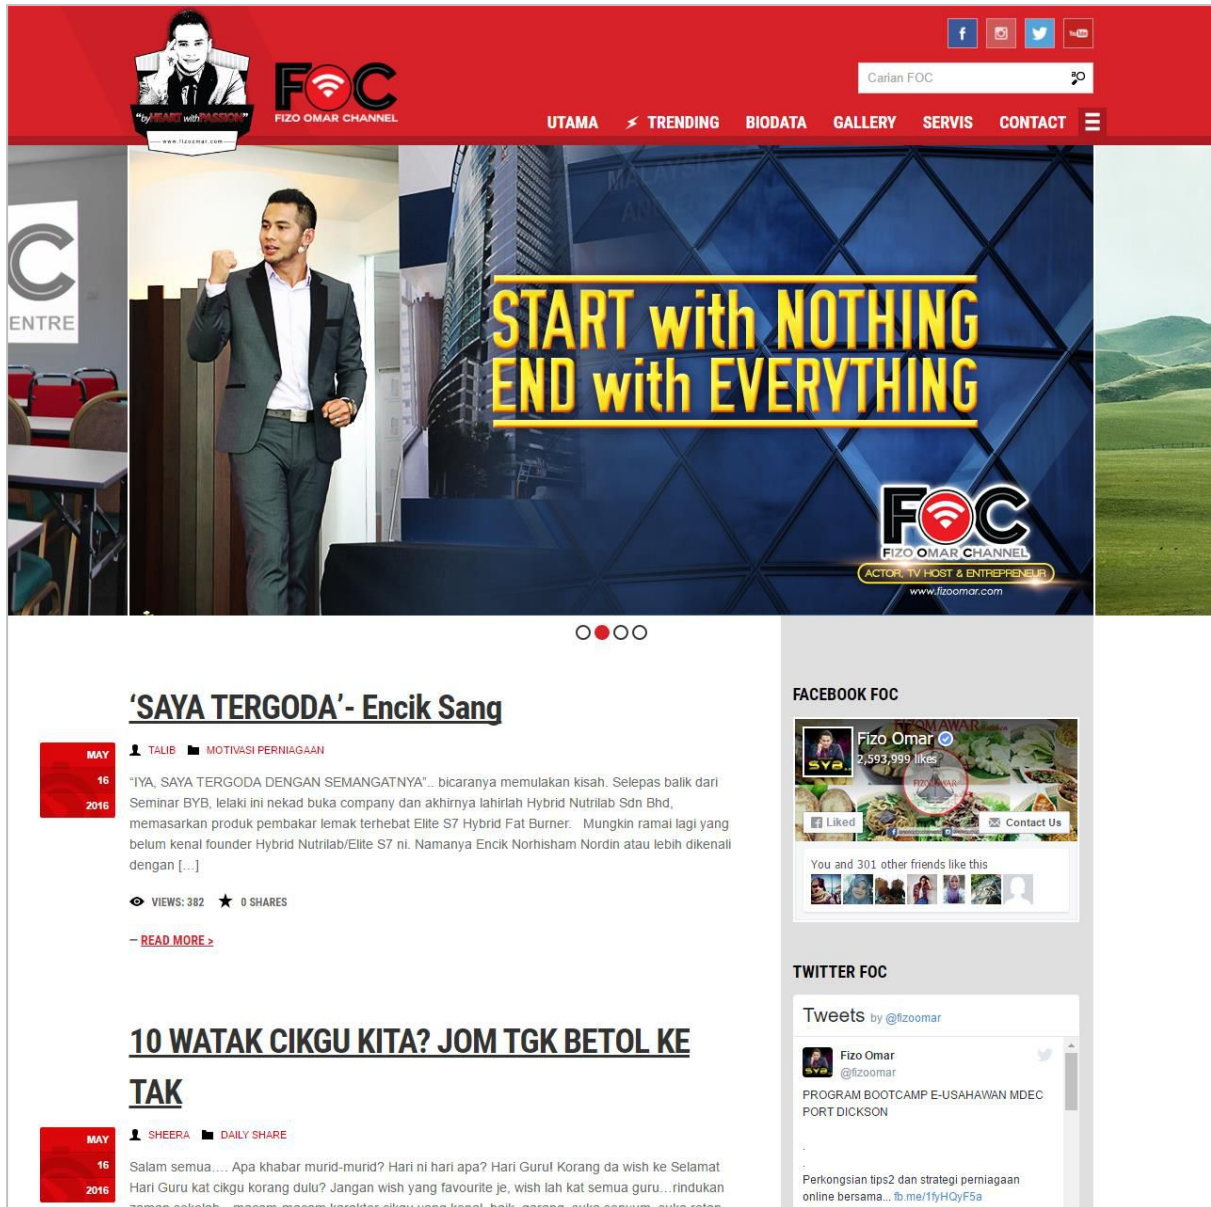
"byHEART withPASSION"
www.fizoomar.com

FOC
FIZO OMAR CHANNEL

Carian FOC

UTAMA TRENDING BIODATA GALLERY SERVIS CONTACT

ENTRE

START with NOTHING
END with EVERYTHING

FOC
FIZO OMAR CHANNEL
ACTOR, TV HOST & ENTREPRENEUR
www.fizoomar.com

'SAYA TERGODA'- Encik Sang

MAY 16 2016

TALIB MOTIVASI PERNIAGAAN

"IYA, SAYA TERGODA DENGAN SEMANGATNYA".. bicaranya memulakan kisah. Selepas balik dari Seminar BYB, lelaki ini nekad buka company dan akhirnya lahirlah Hybrid Nutrilab Sdn Bhd, memasarkan produk pembakar lemak terhebat Elite S7 Hybrid Fat Burner. Mungkin ramai lagi yang belum kenal founder Hybrid Nutrilab/Elite S7 ni. Namanya Encik Norhisham Nordin atau lebih dikenali dengan [...]

VIEWS: 382 0 SHARES

– READ MORE »

10 WATAK CIKGU KITA? JOM TGK BETOL KE TAK

MAY 16 2016

SHEERA DAILY SHARE

Salam semua.... Apa khabar murid-murid? Hari ni hari apa? Hari Guru! Korang da wish ke Selamat Hari Guru kat cikgu korang dulu? Jangan wish yang favourite je, wish lah kat semua guru...rindukan

FACEBOOK FOC

Fizo Omar
2,593,999 likes
Liked
Contact Us
You and 301 other friends like this

TWITTER FOC

Tweets by @fizoomar

Fizo Omar
@fizoomar
PROGRAM BOOTCAMP E-USAHAWAN MDEC PORT DICKSON
.
.
Perkongsian tips2 dan strategi perniagaan online bersama... fb.me/1fyHQyF5a